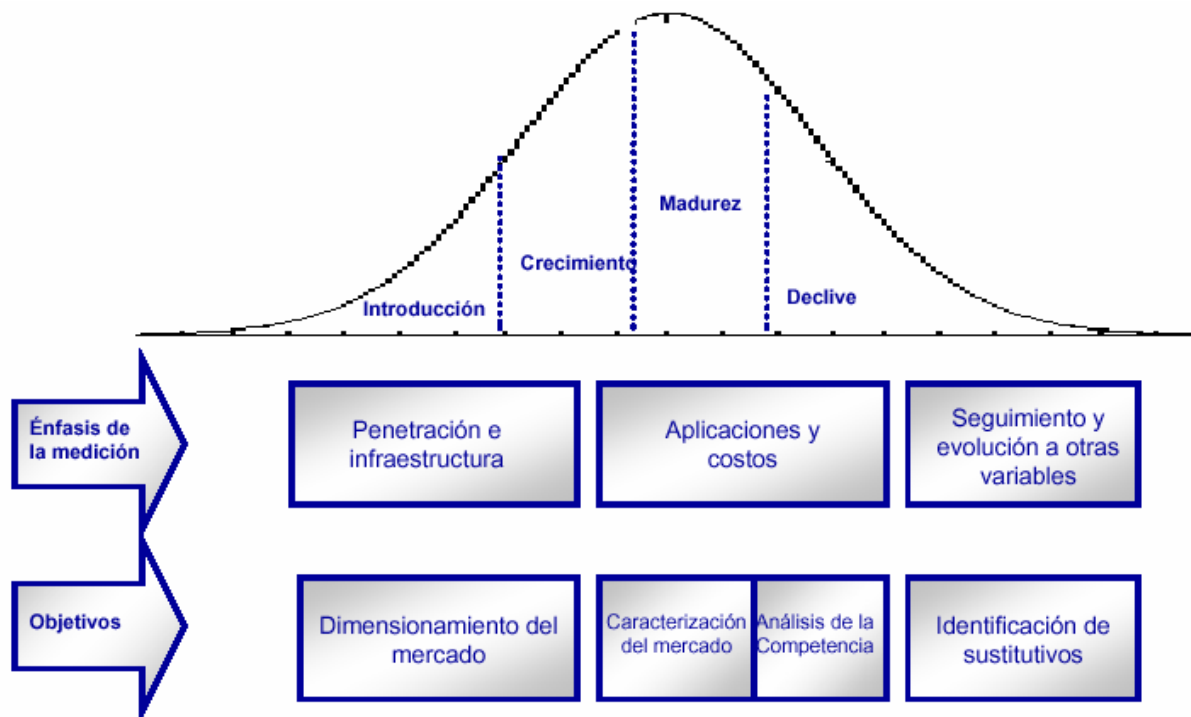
Madurez

Crecimiento

Introducción

Declive

Énfasis de la medición

Penetración e infraestructura

Aplicaciones y costos

Seguimiento y evolución a otras variables

Objetivos

Dimensionamiento del mercado

Caracterización del mercado

Análisis de la Competencia

Identificación de sustitutivos